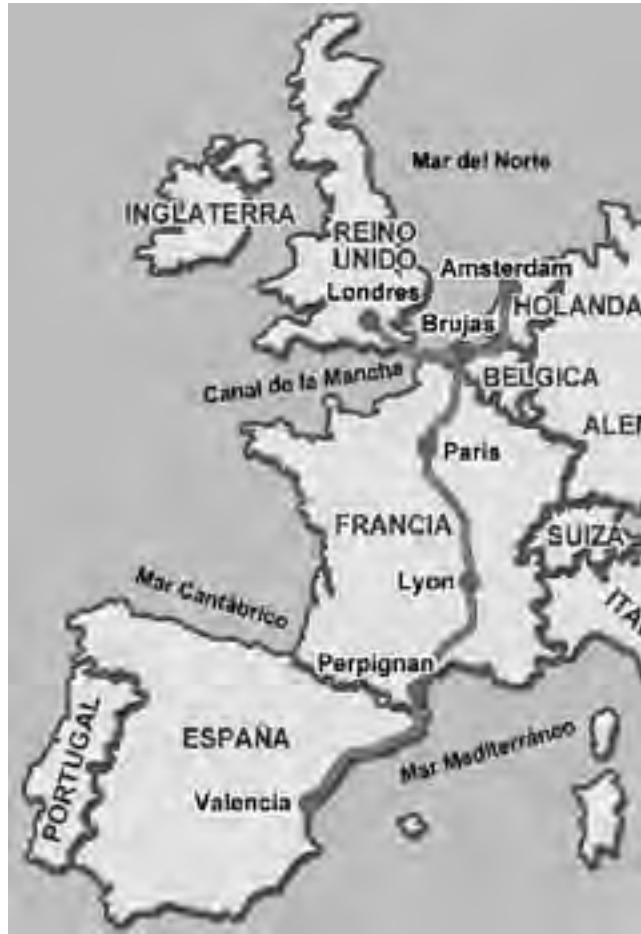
Mar del Norte

INGLATERRA

REINO UNIDO

Amsterdam

Londres

HOLANDA

Brujas

Canal de la Mancha

BELGICA

ALEM

Paris

FRANCIA

SUIZA

Mar Cantábrico

Lyon

ITA

Perpignan

PORTUGAL

ESPAÑA

Mar Mediterráneo

Valencia